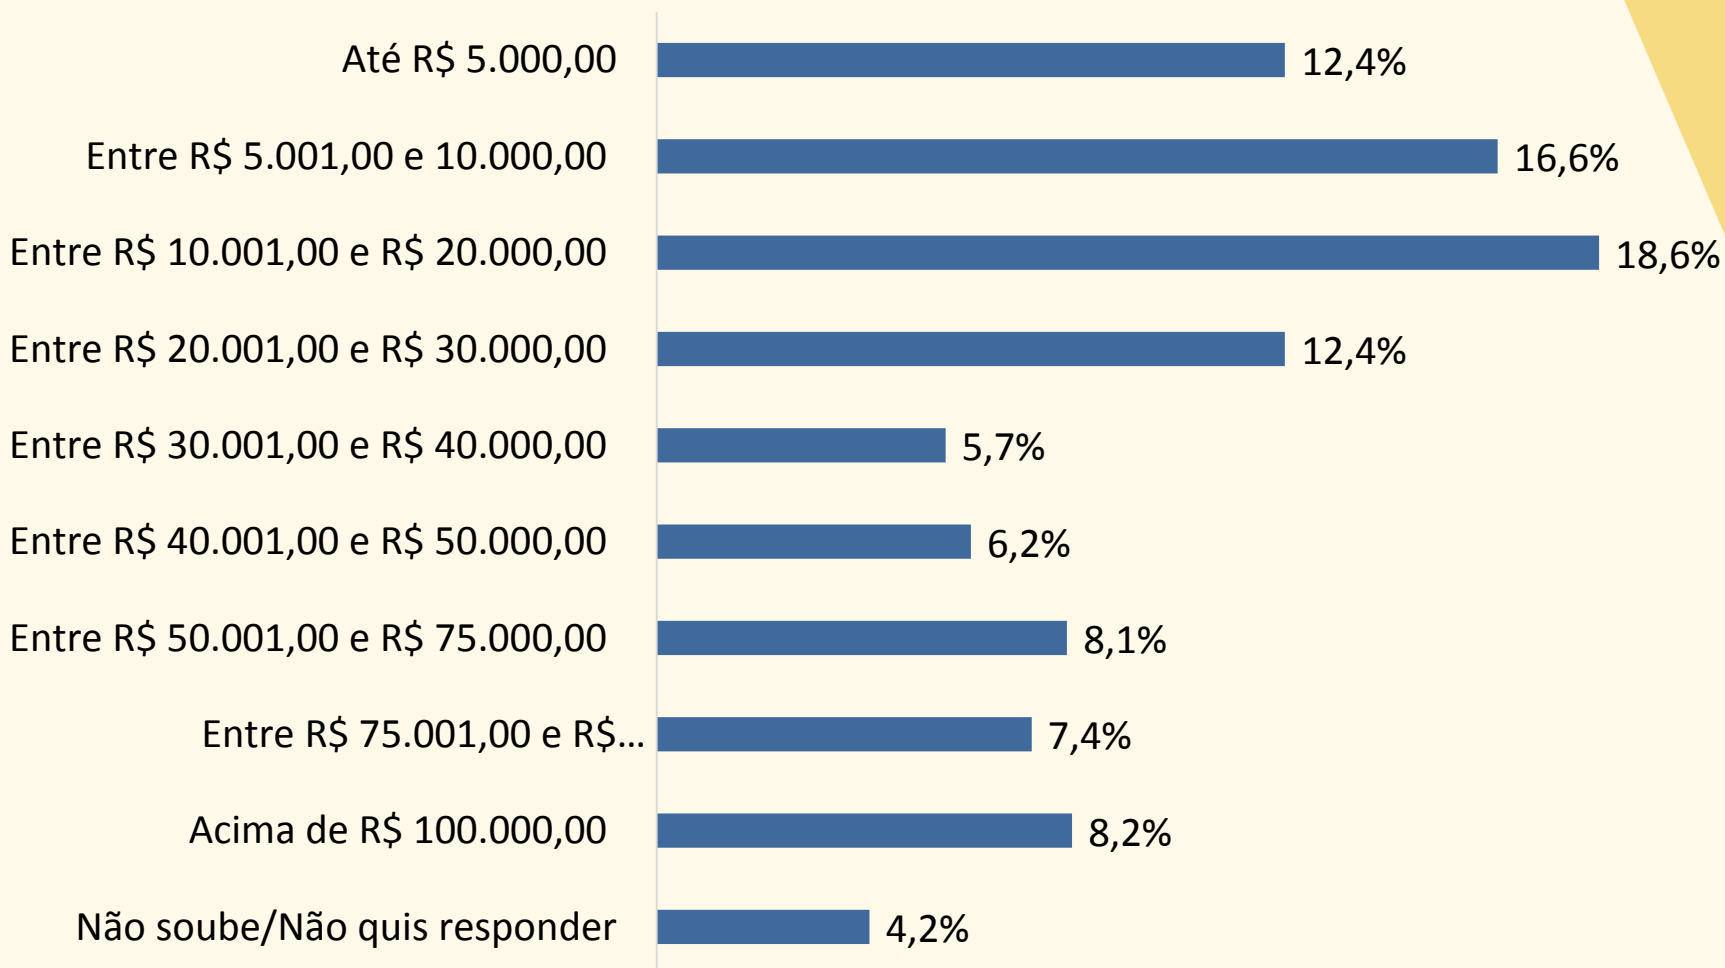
Até R$ 5.000,00 12,4%
Entre R$ 5.001,00 e 10.000,00 16,6%
Entre R$ 10.001,00 e R$ 20.000,00 18,6%
Entre R$ 20.001,00 e R$ 30.000,00 12,4%
Entre R$ 30.001,00 e R$ 40.000,00 5,7%
Entre R$ 40.001,00 e R$ 50.000,00 6,2%
Entre R$ 50.001,00 e R$ 75.000,00 8,1%
Entre R$ 75.001,00 e R$... 7,4%
Acima de R$ 100.000,00 8,2%
Não soube/Não quis responder 4,2%